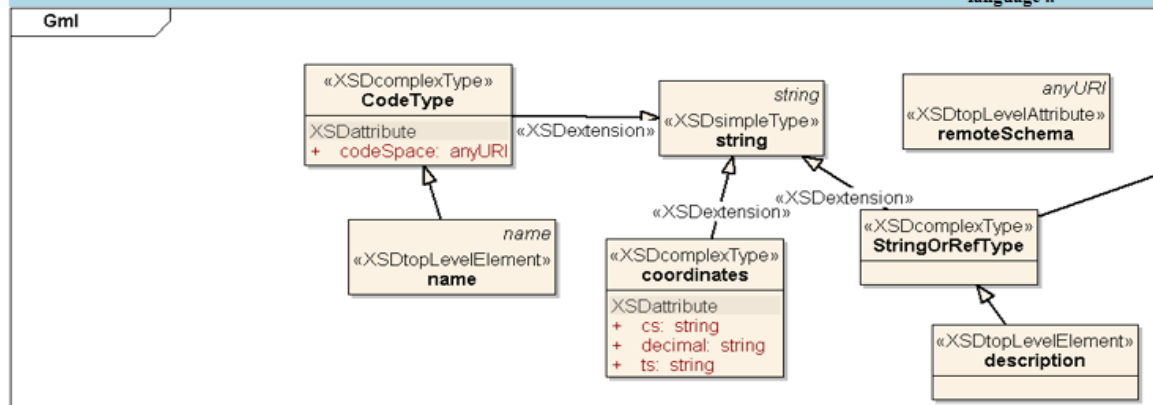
Gml

«XSDcomplexType»
CodeType
XSDattribute
+ codeSpace: anyURI

«XSDextension»

string
«XSDsimpleType»
string

anyURI
«XSDtopLevelAttribute»
remoteSchema

name
«XSDtopLevelElement»
name

«XSDextension»

«XSDextension»

«XSDcomplexType»
coordinates
XSDattribute
+ cs: string
+ decimal: string
+ ts: string

«XSDcomplexType»
StringOrRefType

«XSDtopLevelElement»
description